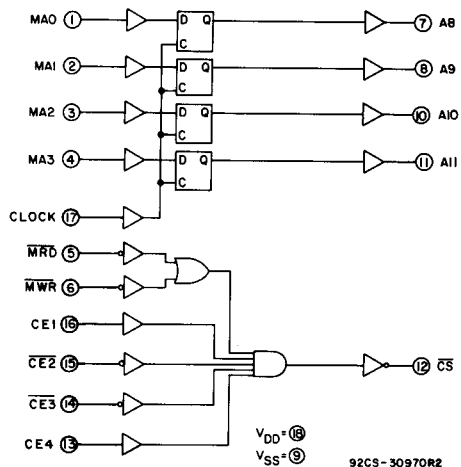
MA0 1
D Q
C
7 A8

MA1 2
D Q
C
8 A9

MA2 3
D Q
C
10 A10

MA3 4
D Q
C
11 A11

CLOCK 17

$\overline{MRD}$ 5
$\overline{MWR}$ 6
CE1 16
$\overline{CE2}$ 15
$\overline{CE3}$ 14
CE4 13

12 $\overline{CS}$

$V_{DD}$ = 18
$V_{SS}$ = 9

92CS-30970R2